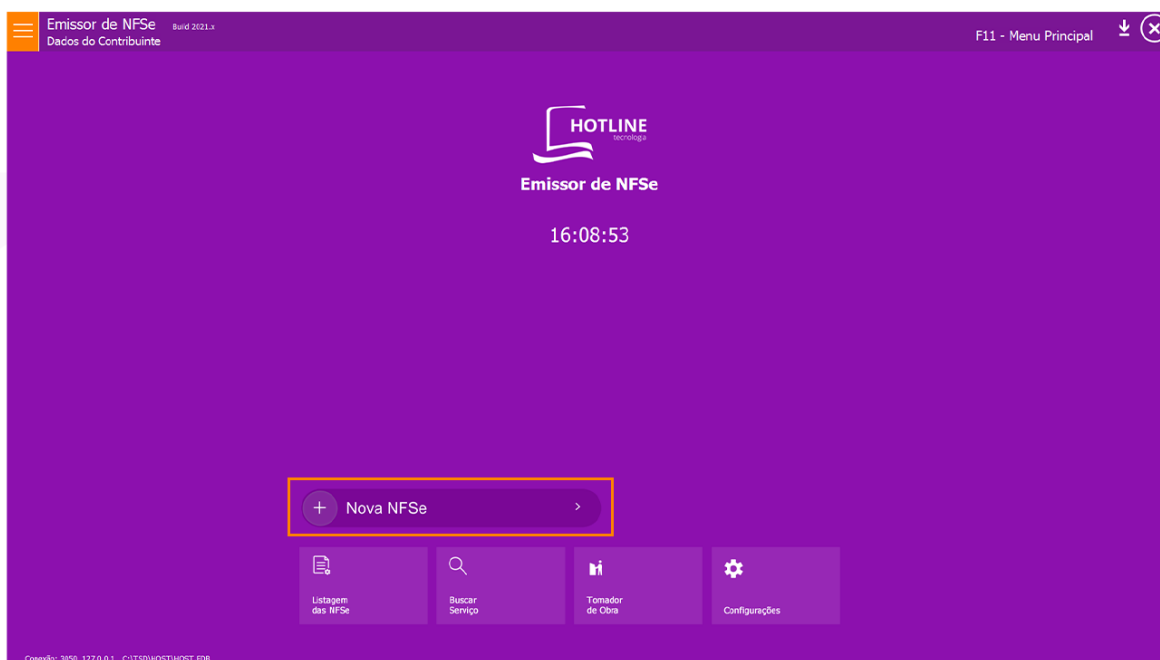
Emissor de NFSe Build 2021.x
Dados do Contribuinte

F11 - Menu Principal

HOTLINE
tecnologia

Emissor de NFSe

16:08:53

Nova NFSe

Listagem das NFSe

Buscar Serviço

Tomador de Obra

Configurações

Conexão: 3050 127.0.0.1 C:\TSD\HOST\HOST.FDB